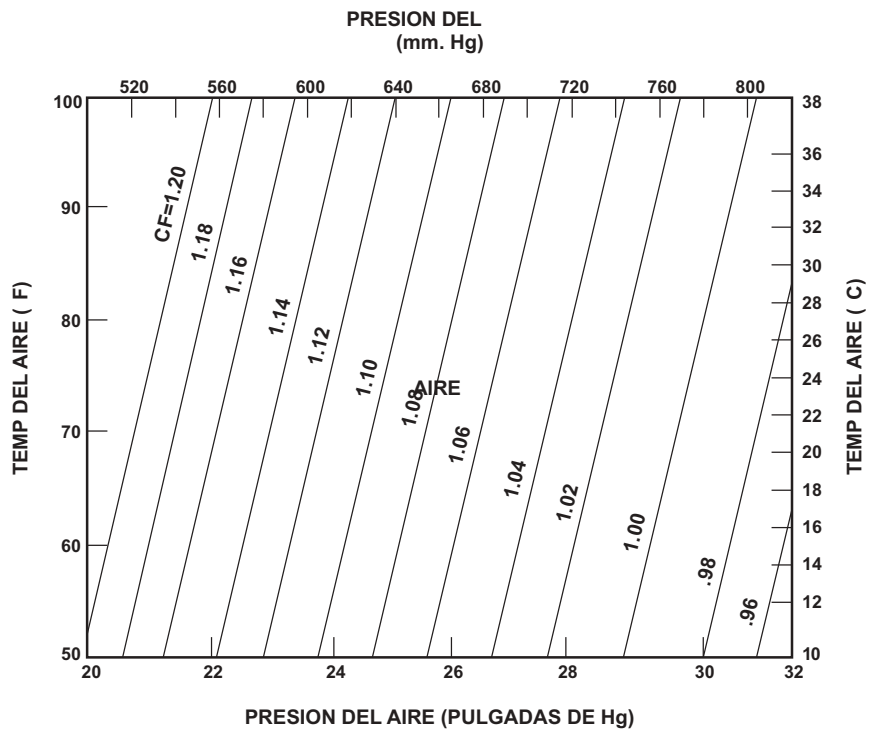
PRESION DEL
(mm. Hg)

520 560 600 640 680 720 760 800

100
90
80
70
60
50

TEMP DEL AIRE ( F)

38
36
34
32
30
28
26
24
22
20
18
16
14
12
10

TEMP DEL AIRE ( C)

CF=1.20
1.18
1.16
1.14
1.12
1.10
AIRE
1.08
1.06
1.04
1.02
1.00
.98
.96

20 22 24 26 28 30 32

PRESION DEL AIRE (PULGADAS DE Hg)